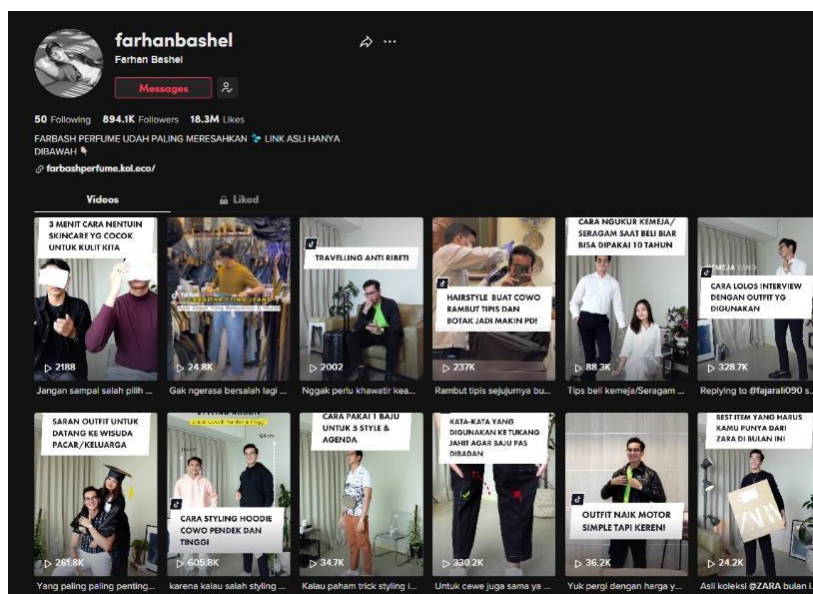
farhanbashel
Farhan Bashel

Messages

50 Following 894.1K Followers 18.3M Likes

FARBASH PERFUME UDAH PALING MERESAHKAN LINK ASLI HANYA DIBAWAH

farbashperfume.kol.eco/

Videos Liked

3 MENIT CARA NENTUIN SKINCARE YG COCOK UNTUK KULIT KITA
▷ 2188
Jangan sampai salah pilih ...

▷ 24.8K
Gak ngerasa bersalah lagi ...

TRAVELLING ANTI RIBET!
▷ 2002
Nggak perlu khawatir kea...

HAIRSTYLE BUAT COWO RAMBUT TIPIS DAN BOTAK JADI MAKIN PD!
▷ 237K
Rambut tipis sejujurnya bu...

CARA NGUKUR KEMEJA/ SERAGAM SAAT BELI BIAR BISA DIPAKAI 10 TAHUN
▷ 88.3K
Tips beli kemeja/Seragam ...

CARA LOLOS INTERVIEW DENGAN OUTFIT YG DIGUNAKAN
▷ 328.7K
Replying to @fajarali090 s...

SARAN OUTFIT UNTUK DATANG KE WISUDA PACAR/KELUARGA
▷ 261.8K
Yang paling paling penting...

CARA STYLING HOODIE COWO PENDEK DAN TINGGI
▷ 605.8K
karena kalau salah styling ...

CARA PAKAI 1 BAJU UNTUK 5 STYLE & AGENDA
▷ 34.7K
Kalau paham trick styling l...

KATA-KATA YANG DIGUNAKAN KE TUKANG JAHIT AGAR BAJU PAS DIBADAN
▷ 330.2K
Untuk cewe juga sama ya ...

OUTFIT NAIK MOTOR SIMPLE TAPI KEREN!
▷ 36.2K
Yuk pergi dengan harga y...

BEST ITEM YANG HARUS KAMU PUNYA DARI ZARA DI BULAN INI
▷ 24.2K
Asli koleksi @ZARA bulan i...